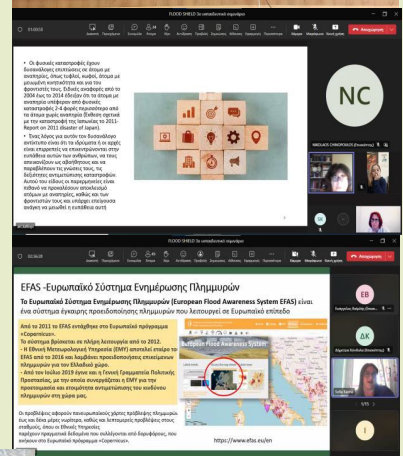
FLOOD SHIELD 3o εκπαιδευτικό σεμινάριο

01:00:51

• Οι φυσικές καταστροφές έχουν δυσανάλογες επιπτώσεις σε άτομα με αναπηρίες, όπως τυφλοί, κωφοί, άτομα με μειωμένη κινητικότητα και για τον φροντιστή τους. Ειδικές αναφορές από το 2004 έως το 2014 έδειξαν ότι τα άτομα με αναπηρία υπέφεραν από φυσικές καταστροφές 2-4 φορές περισσότερο από τα άτομα χωρίς αναπηρία (Ειδική σχετικά με την καταστροφή της Ιαπωνίας το 2011-Report on 2011 disaster of Japan).

• Τένας λόγος για αυτόν τον δυσανάλογο αντίκτυπο είναι ότι τα ιδρύματα ή οι αρχές είναι ετοιμότητας και επανεγκατάστασης στην ευπάθεια αυτών των ανθρώπων, να τους αποκακλύψουν ως αβοήθητους και να παραβλέπουν τις γνώσεις τους, τις δεξιότητες αντιμετώπισης καταστροφών. Αυτοί του είδους οι παραλείψεις είναι πιθανό να προκαλέσουν αποκλεισμό ατόμων με αναπηρίες, καθώς και των φροντιστών τους και υπάρχει επείγουσα ανάγκη να μειωθεί η ευπάθεια αυτή

NC

NIKOLAOS CHRISOVALANTIS (Διοργανωτής)

FLOOD SHIELD 3o εκπαιδευτικό σεμινάριο

02:06:05

EFAS -Ευρωπαϊκό Σύστημα Ενημέρωσης Πλημμυρών

Το Ευρωπαϊκό Σύστημα Ενημέρωσης Πλημμυρών (European Flood Awareness System EFAS) είναι ένα σύστημα έγκαιρης προειδοποίησης πλημμυρών που λειτουργεί σε Ευρωπαϊκό επίπεδο

Από το 2011 το EFAS εντάχθηκε στο Ευρωπαϊκό πρόγραμμα «Copernicus».
Το σύστημα βρίσκεται σε πλήρη λειτουργία από το 2012.
- Η Εθνική Μετεωρολογική Υπηρεσία (ΕΜΥ) αποτελεί εταίρο το EFAS από το 2016 και λαμβάνει προειδοποιήσεις επικείμενων πλημμυρών για τον Ελλαδικό χώρο.
- Από τον Ιούλιο 2019 έγινε και η Γενική Γραμματεία Πολιτικής Προστασίας, με την οποία συνεργάζεται η ΕΜΥ για την προετοιμασία και ετοιμότητα αντιμετώπισης του κινδύνου πλημμυρών στη χώρα μας.

European Flood Awareness System

Οι προβλέψεις αφορούν πανευρωπαϊκούς χάρτες πρόβλεψης πλημμυρών έως και δέκα μέρες νωρίτερα, καθώς και λεπτομερείς προβλέψεις στους σταθμούς, όπου οι Εθνικές Υπηρεσίες παρέχουν πραγματικά δεδομένα που συλλέγονται από διαφορετικούς, που ανήκουν στο Ευρωπαϊκό πρόγραμμα «Copernicus».

https://www.efas.eu/en

EB
ΔΚ
I